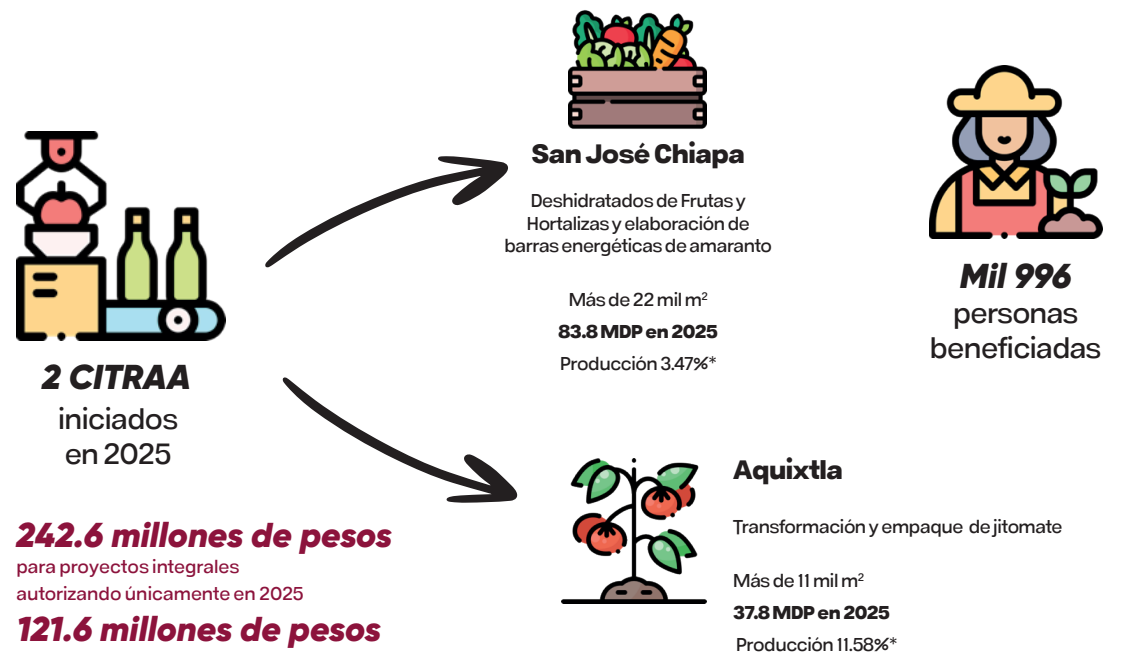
2 CITRAA
iniciados
en 2025

San José Chiapa

Deshidratados de Frutas y Hortalizas y elaboración de barras energéticas de amaranto

Más de 22 mil m$^2$

83.8 MDP en 2025

Producción 3.47%*

Mil 996
personas
beneficiadas

Aquixtla

Transformación y empaque de jitomate

Más de 11 mil m$^2$

37.8 MDP en 2025

Producción 11.58%*

242.6 millones de pesos
para proyectos integrales
autorizando únicamente en 2025
121.6 millones de pesos